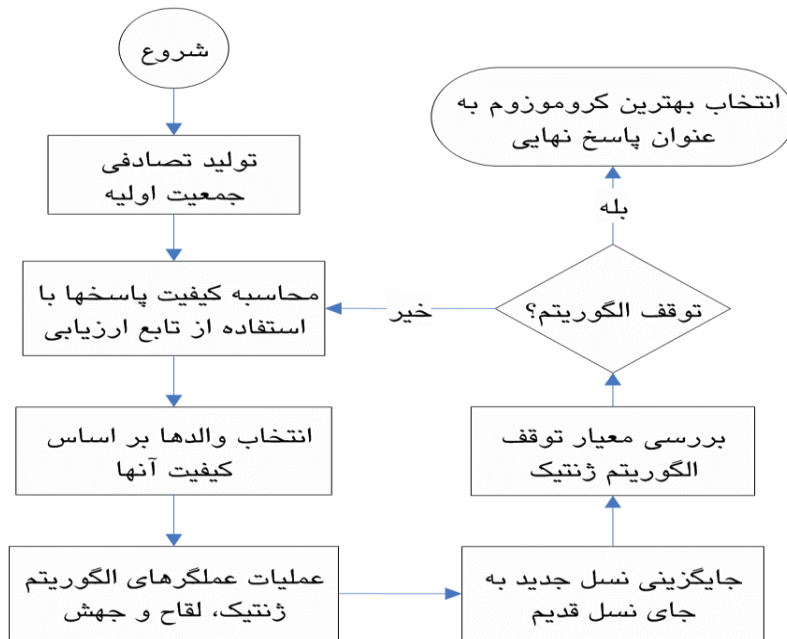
شروع

تولید تصادفی جمعیت اولیه

محاسبه کیفیت پاسخها با استفاده از تابع ارزیابی

انتخاب والدها بر اساس کیفیت آنها

عملیات عملگرهای الگوریتم ژنتیک، لقاح و جهش

جایگزینی نسل جدید به جای نسل قدیم

بررسی معیار توقف الگوریتم ژنتیک

توقف الگوریتم؟

خیر

بله

انتخاب بهترین کروموزوم به عنوان پاسخ نهایی